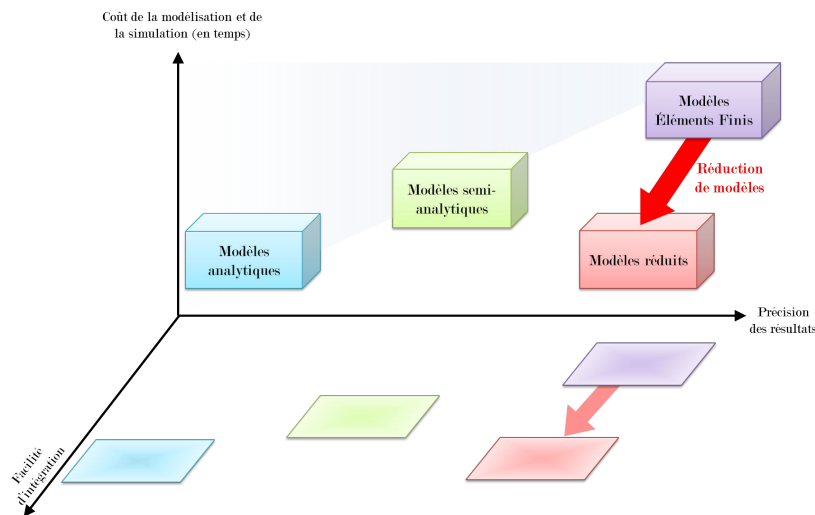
Coût de la modélisation et de la simulation (en temps)

Modèles Éléments Finis

Réduction de modèles

Modèles semi-analytiques

Modèles analytiques

Modèles réduits

Précision des résultats

Facilité d'intégration